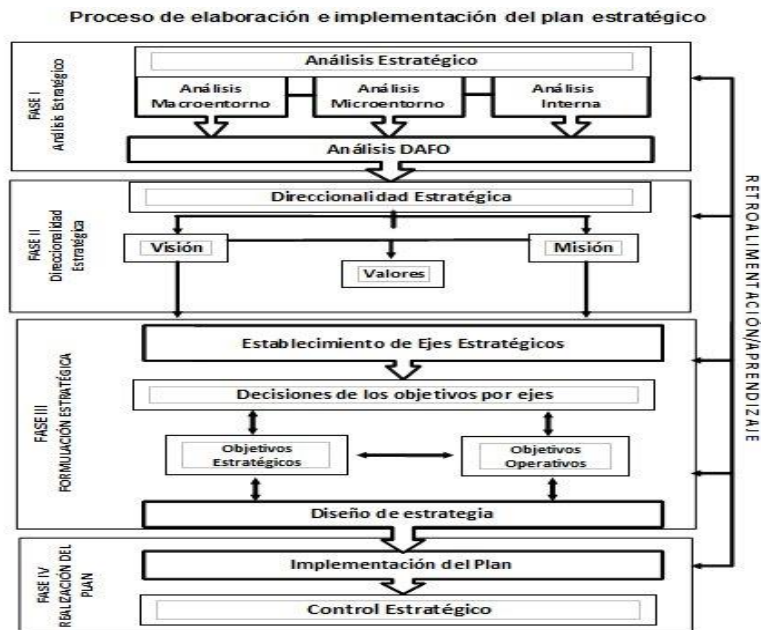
Proceso de elaboración e implementación del plan estratégico

FASE I
Análisis Estratégico

Análisis Estratégico

Análisis Macroentorno

Análisis Microentorno

Análisis Interna

Análisis DAFO

FASE II
Direccionalidad Estratégica

Direccionalidad Estratégica

Visión

Misión

Valores

FASE III
FORMULACIÓN ESTRATÉGICA

Establecimiento de Ejes Estratégicos

Decisiones de los objetivos por ejes

Objetivos Estratégicos

Objetivos Operativos

Diseño de estrategia

FASE IV
REALIZACIÓN DEL PLAN

Implementación del Plan

Control Estratégico

RETROALIMENTACIÓN/APRENDIZAJE